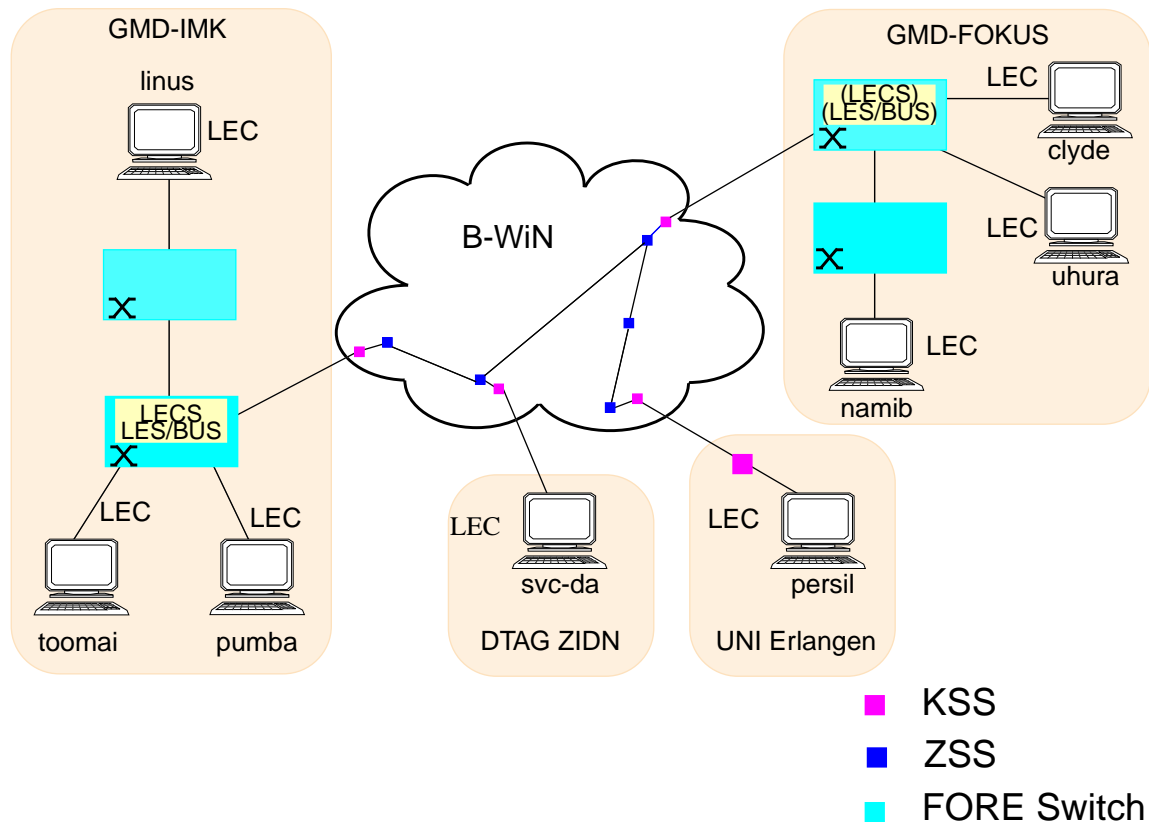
GMD-IMK

linus

LEC

LECS
LES/BUS

LEC

LEC

toomai

pumba

B-WiN

GMD-FOKUS

(LECS)
(LES/BUS)

LEC

clyde

LEC

uhura

LEC

namib

LEC

svc-da

DTAG ZIDN

LEC

persil

UNI Erlangen

KSS

ZSS

FORE Switch